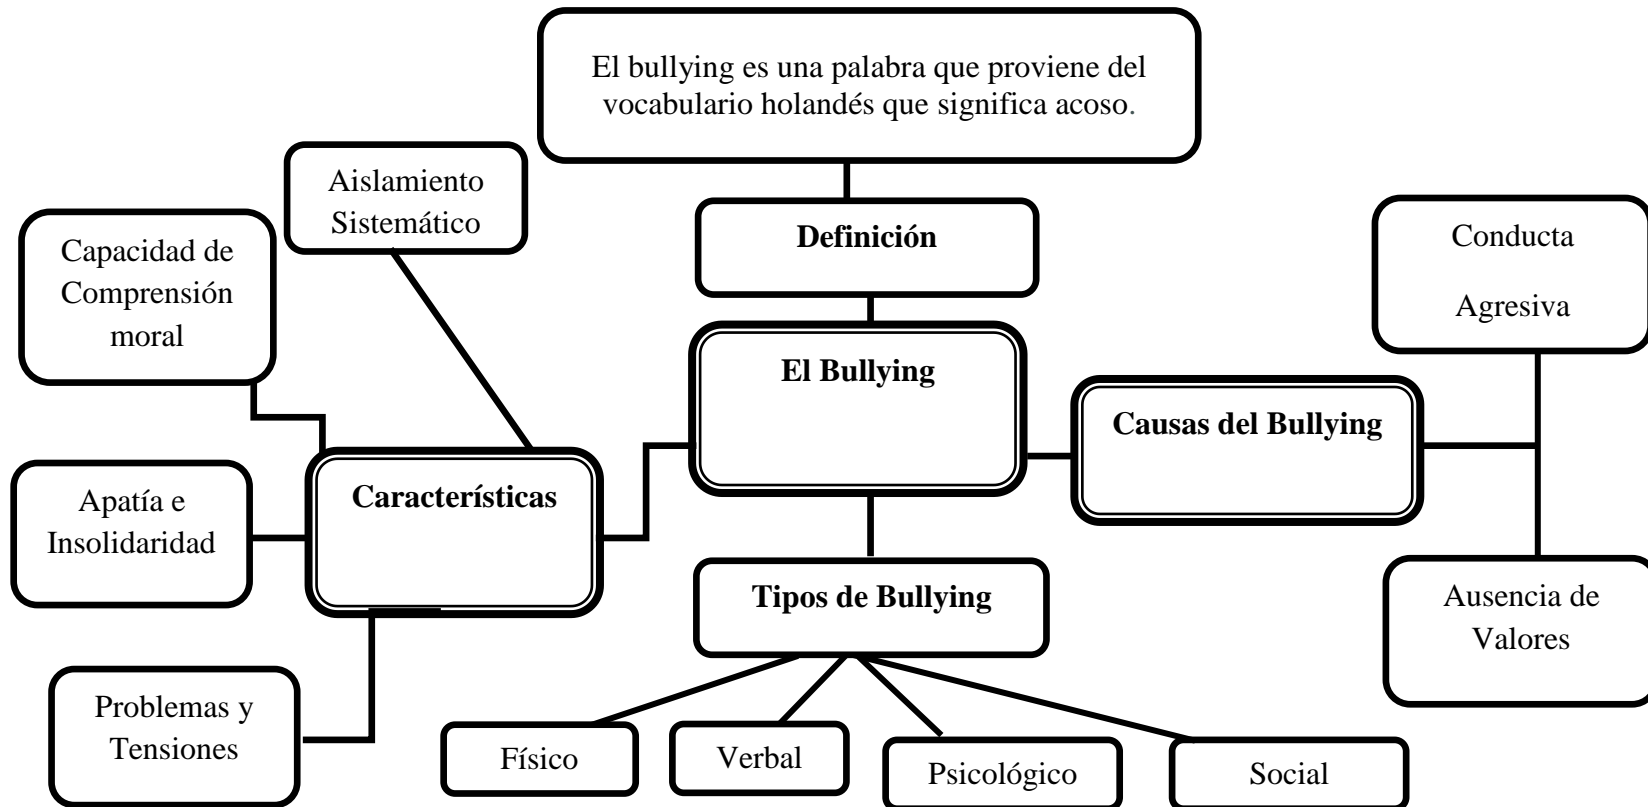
El bullying es una palabra que proviene del vocabulario holandés que significa acoso.

Definición

El Bullying

Aislamiento Sistemático

Capacidad de Comprensión moral

Apatía e Insolidaridad

Características

Problemas y Tensiones

Causas del Bullying

Conducta Agresiva

Ausencia de Valores

Tipos de Bullying

Físico

Verbal

Psicológico

Social